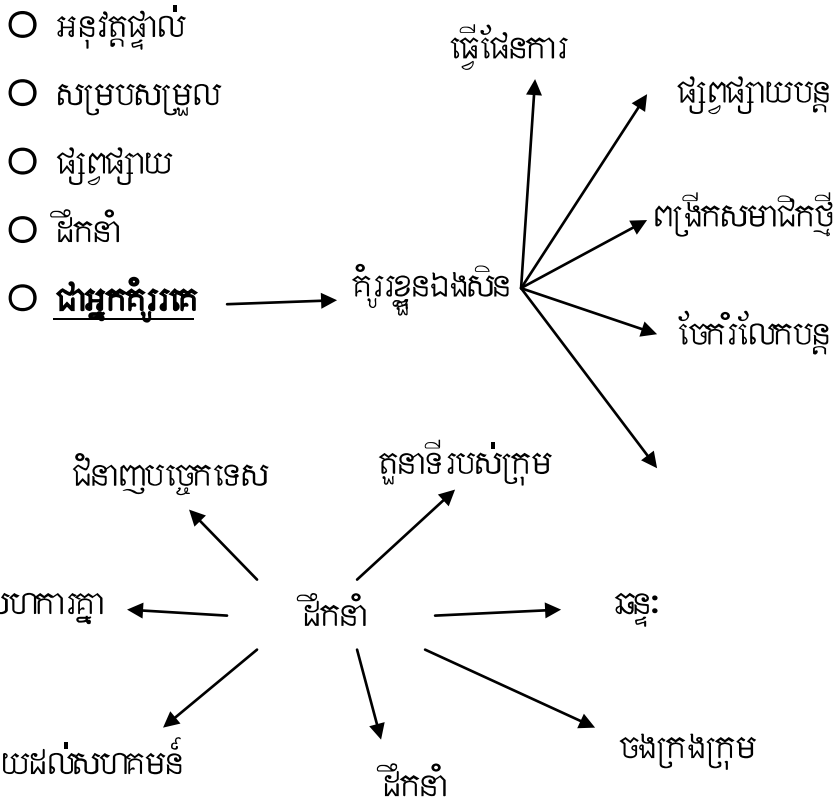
O អនុវត្តផ្ទាល់

O សម្របសម្រួល

O ផ្សព្វផ្សាយ

O ដឹកនាំ

O **ជាអ្នកគាំទ្រគេ**

ធ្វើផែនការ

ផ្សព្វផ្សាយបន្ត

ពង្រីកសមាជិកថ្មី

គាំទ្រខ្លួនឯងសិន

ចែករំលែកបន្ត

ជំនាញបច្ចេកទេស

តួនាទីរបស់ក្រុម

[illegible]ហការគ្នា

ដឹកនាំ

ឆន្ទៈ

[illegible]យដល់សហគមន៍

ដឹកនាំ

ចងក្រងក្រុម